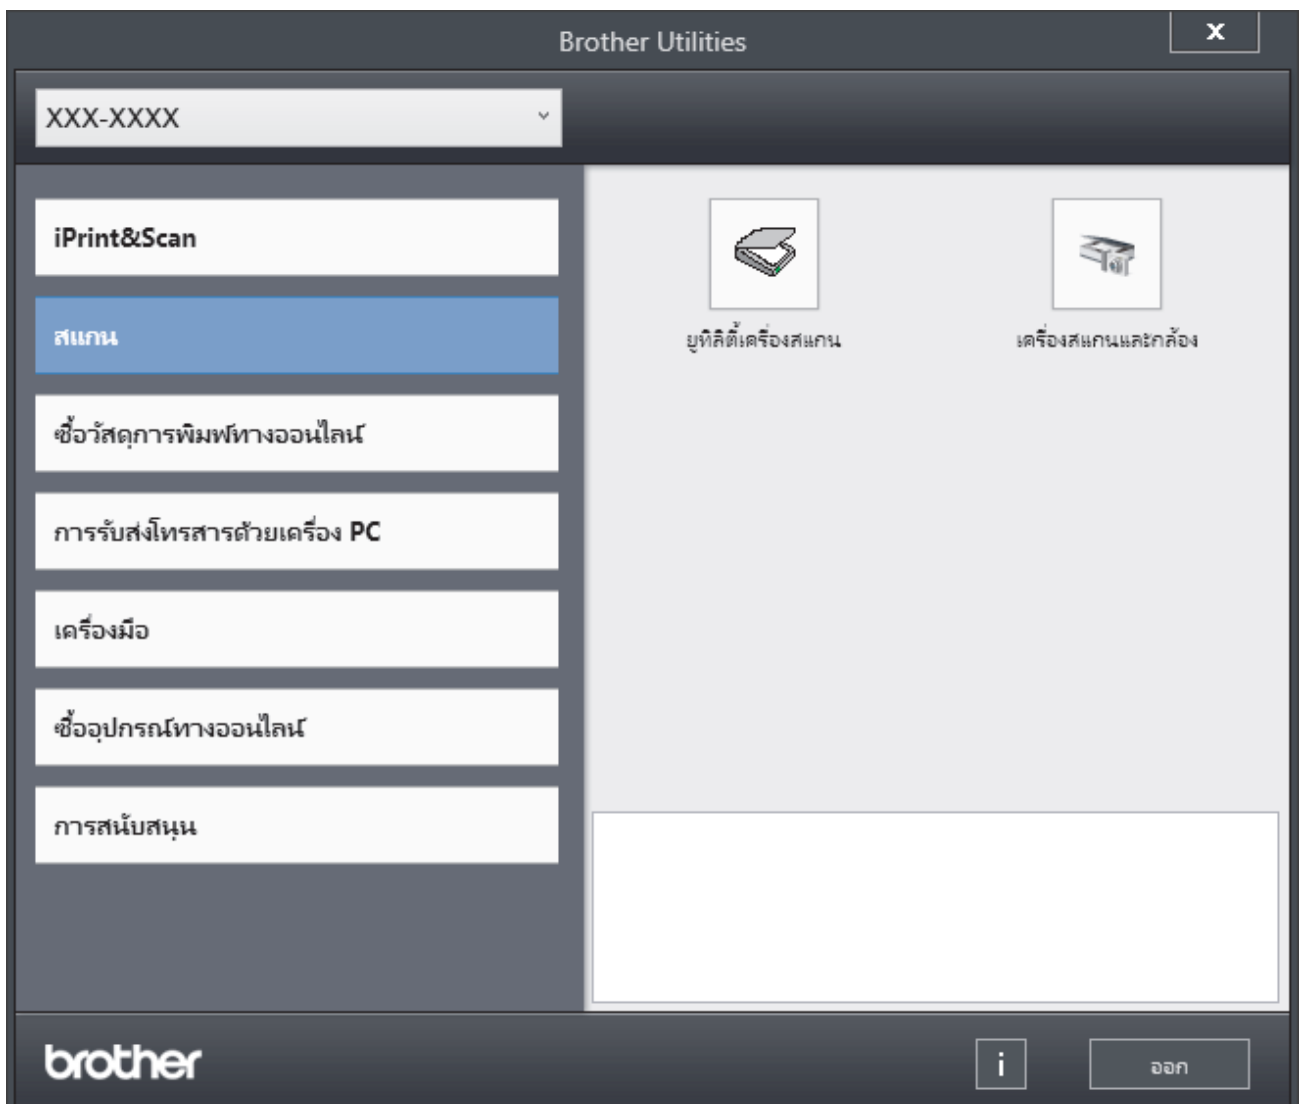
Brother Utilities

x

XXX-XXXX

iPrint&Scan

สแกน

ซื้อวัสดุการพิมพ์ทางออนไลน์

การรับส่งโทรสารด้วยเครื่อง PC

เครื่องมือ

ซื้ออุปกรณ์ทางออนไลน์

การสนับสนุน

ยูทิลิตี้เครื่องสแกน

เครื่องสแกนและกล้อง

brother

i

ออก